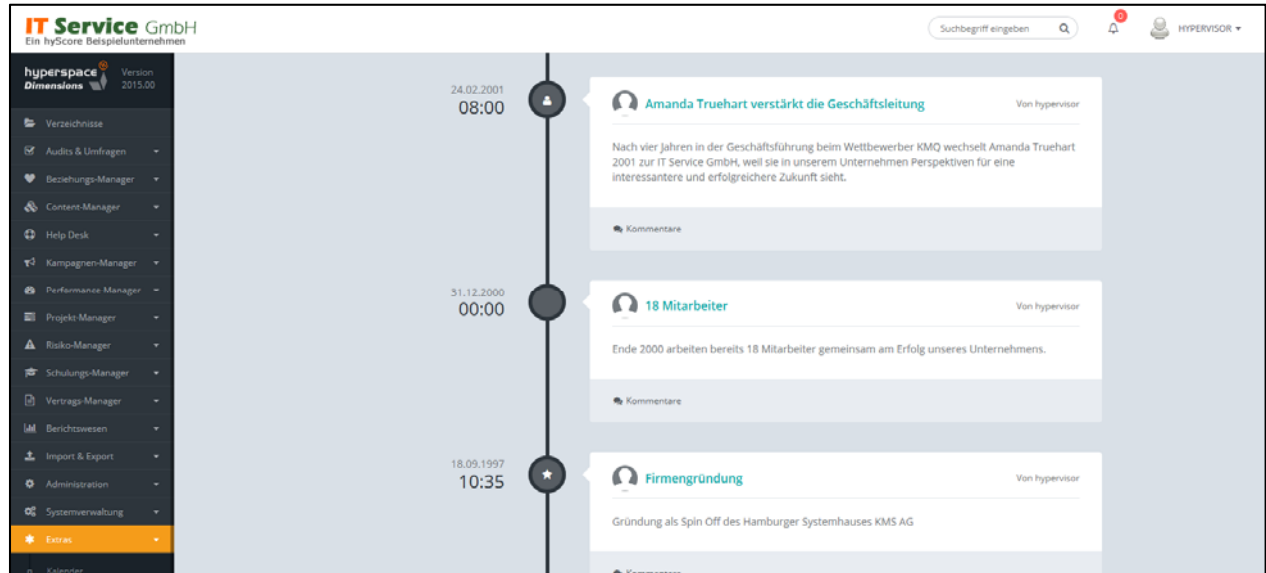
IT Service GmbH
Ein hyScore Beispielunternehmen

Suchbegriff eingeben

0

HYPERVISOR

hyperspace Dimensions
Version 2015.00

Verzeichnisse
Audits & Umfragen
Beziehungs-Manager
Content-Manager
Help Desk
Kampagnen-Manager
Performance Manager
Projekt-Manager
Risiko-Manager
Schulungs-Manager
Vertrags-Manager
Berichtswesen
Import & Export
Administration
Systemverwaltung
Extras
Kalender

24.02.2001
08:00

Amanda Truehart verstärkt die Geschäftsleitung
Von hypervisor

Nach vier Jahren in der Geschäftsführung beim Wettbewerber KMQ wechselt Amanda Truehart 2001 zur IT Service GmbH, weil sie in unserem Unternehmen Perspektiven für eine interessantere und erfolgreichere Zukunft sieht.

Kommentare

31.12.2000
00:00

18 Mitarbeiter
Von hypervisor

Ende 2000 arbeiten bereits 18 Mitarbeiter gemeinsam am Erfolg unseres Unternehmens.

Kommentare

18.09.1997
10:35

Firmengründung
Von hypervisor

Gründung als Spin Off des Hamburger Systemhauses KMS AG

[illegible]